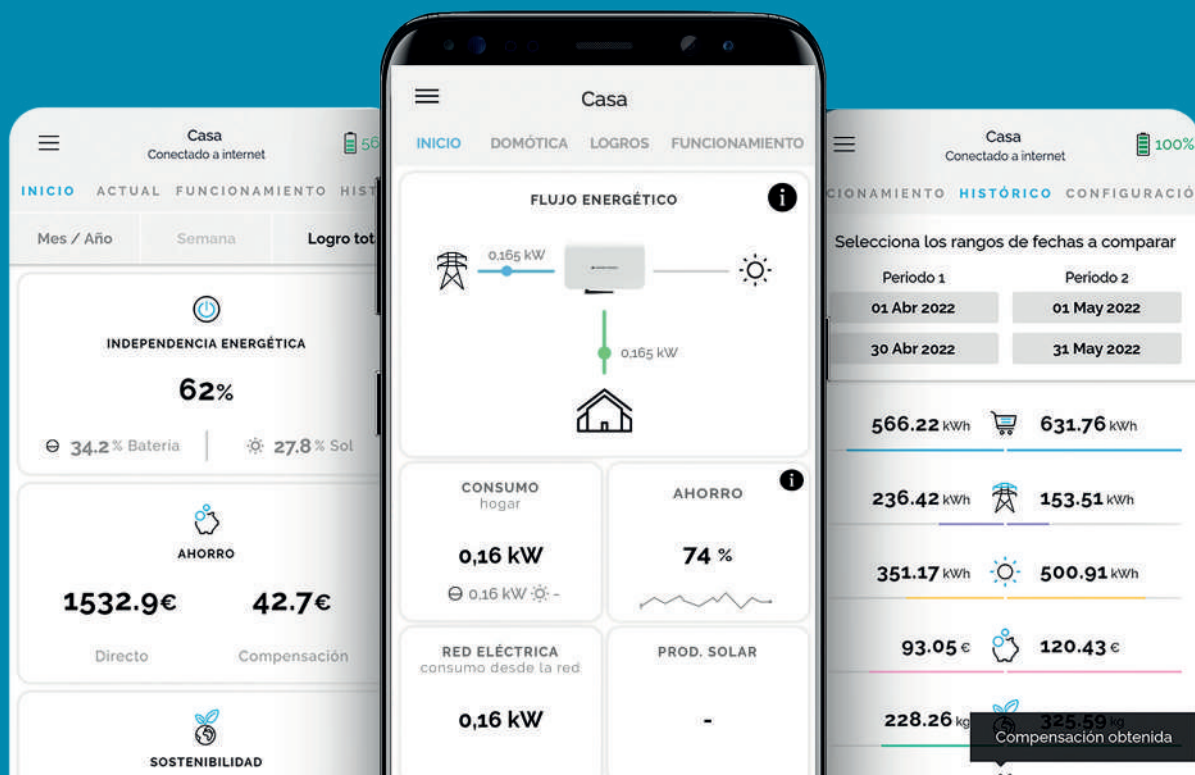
Casa
Conectado a internet
56
INICIO ACTUAL FUNCIONAMIENTO HIST
Mes / Año Semana Logro tot
INDEPENDENCIA ENERGÉTICA
62%
34.2 % Bateria 27.8 % Sol
AHORRO
1532.9€ 42.7€
Directo Compensación
SOSTENIBILIDAD

Casa
INICIO DOMÓTICA LOGROS FUNCIONAMIENTO
FLUJO ENERGÉTICO
0,165 kW
0,165 kW
CONSUMO
hogar
0,16 kW
0,16 kW -
AHORRO
74 %
RED ELÉCTRICA
consumo desde la red
0,16 kW
PROD. SOLAR
-

Casa
Conectado a internet
100%
CIONAMIENTO HISTÓRICO CONFIGURACIÓ
Selecciona los rangos de fechas a comparar
Periodo 1 Periodo 2
01 Abr 2022 01 May 2022
30 Abr 2022 31 May 2022
566.22 kWh 631.76 kWh
236.42 kWh 153.51 kWh
351.17 kWh 500.91 kWh
93.05 € 120.43 €
228.26 kg 325.59 kg
Compensación obtenida